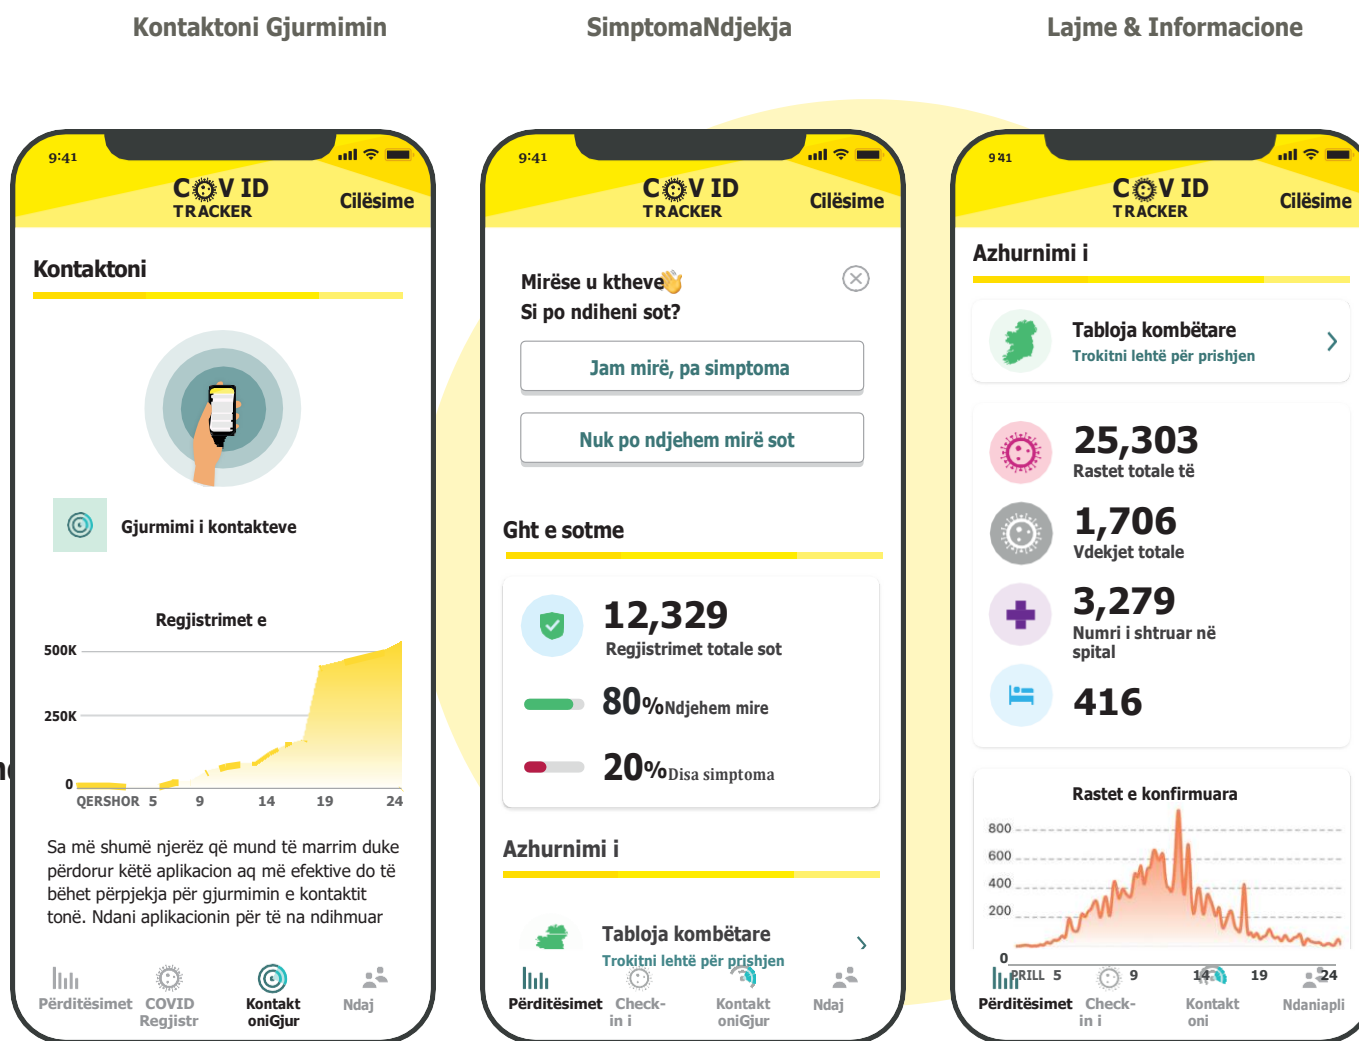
Kontaktoni Gjurmimin

SimptomaNdjekja

Lajme & Informacione

9:41

COVID TRACKER

Cilësime

Kontaktoni

Gjurmimi i kontakteve

Regjistrimet e

500K

250K

0

QERSHOR 5 9 14 19 24

Sa më shumë njerëz që mund të marrim duke përdorur këtë aplikacion aq më efektive do të bëhet përpjekja për gjurmimin e kontaktit tonë. Ndani aplikacionin për të na ndihmuar

Përditësimet COVID Regjistr Kontakt oniGjur Ndaj

9:41

COVID TRACKER

Cilësime

Mirëse u ktheve
Si po ndiheni sot?

Jam mirë, pa simptoma

Nuk po ndjehem mirë sot

Ght e sotme

12,329
Regjistrimet totale sot

80% Ndjehem mire

20% Disa simptoma

Azhurnimi i

Tabloja kombëtare
Trokitni lehtë për prishjen

Përditësimet Check-in i Kontakt oniGjur Ndaj

9:41

COVID TRACKER

Cilësime

Azhurnimi i

Tabloja kombëtare
Trokitni lehtë për prishjen

25,303
Rastet totale të

1,706
Vdekjet totale

3,279
Numri i shtruar në spital

416

Rastet e konfirmuara

800
600
400
200
0

PRILL 5 9 14 19 24

Përditësimet Check-in i Kontakt oni Ndaniapli